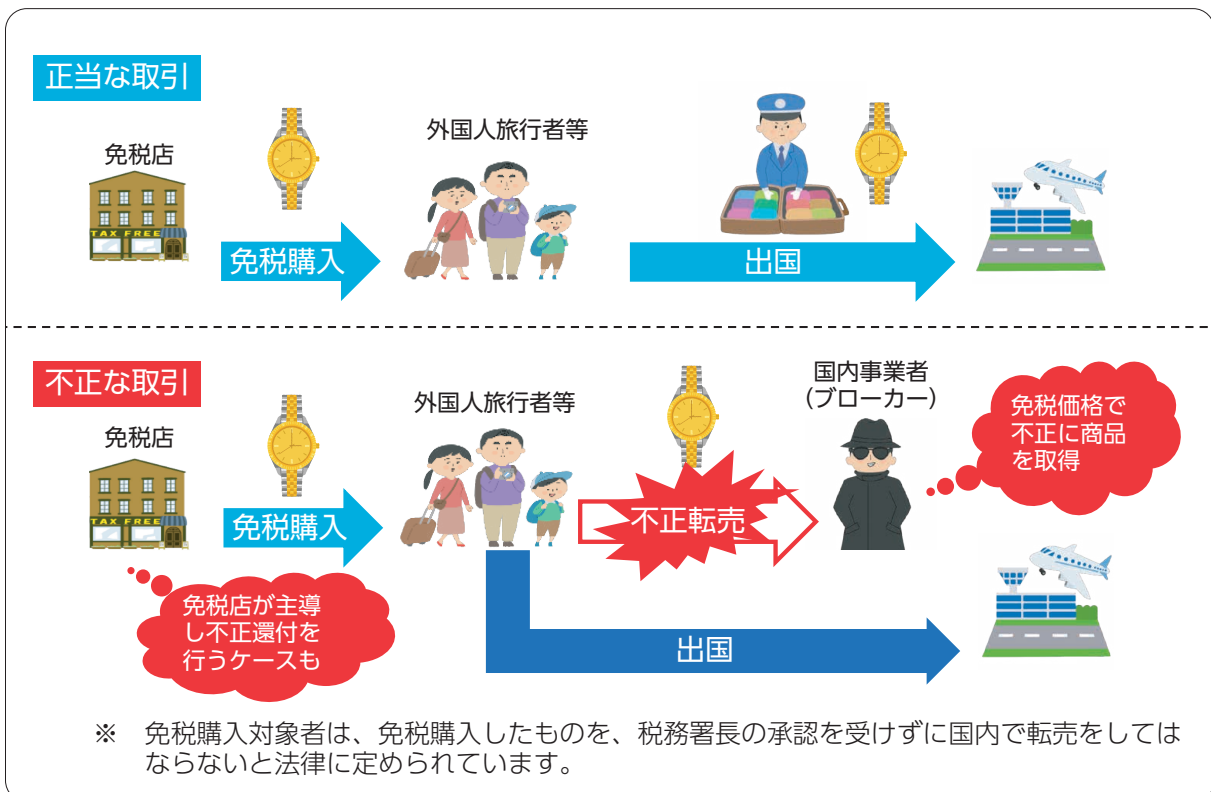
正当な取引

免税店

TAX FREE

免税購入

外国人旅行者等

出国

不正な取引

免税店

TAX FREE

免税購入

外国人旅行者等

不正転売

国内事業者
（ブローカー）

免税価格で不正に商品を取得

免税店が主導し不正還付を行うケースも

出国

※　免税購入対象者は、免税購入したものを、税務署長の承認を受けずに国内で転売をしてはならないと法律に定められています。